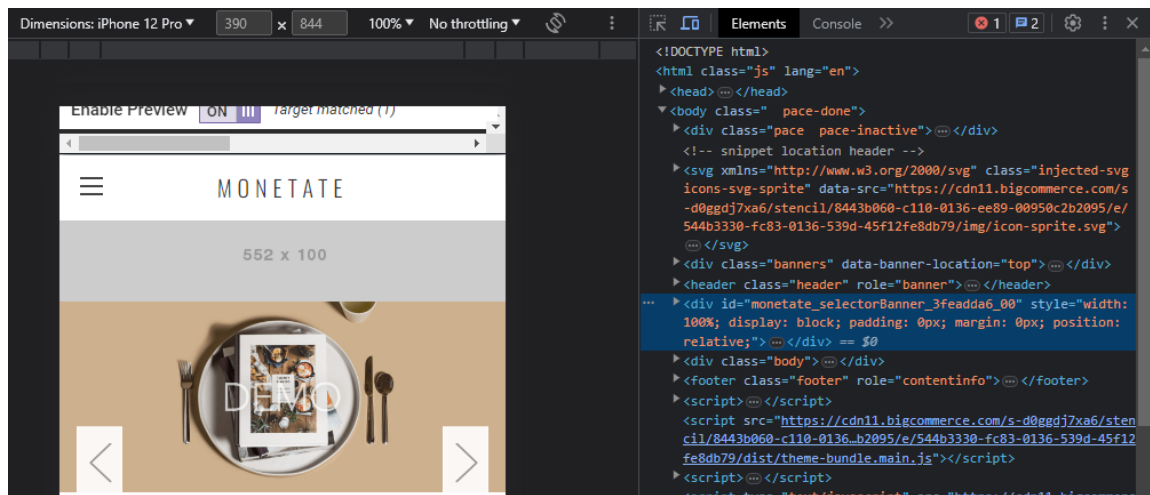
Dimensions: iPhone 12 Pro ▾ 390 x 844 100% ▾ No throttling ▾

Enable Preview ON Target matched (1)

MONETATE

552 x 100

DEMO

Elements Console » 1 2

<!DOCTYPE html>
<html class="js" lang="en">
▶<head>⋯</head>
▼<body class=" pace-done">
▶<div class="pace pace-inactive">⋯</div>
<!-- snippet location header -->
▶<svg xmlns="http://www.w3.org/2000/svg" class="injected-svg icons-svg-sprite" data-src="https://cdn11.bigcommerce.com/s-d0ggdj7xa6/stencil/8443b060-c110-0136-ee89-00950c2b2095/e/544b3330-fc83-0136-539d-45f12fe8db79/img/icon-sprite.svg">⋯</svg>
▶<div class="banners" data-banner-location="top">⋯</div>
▶<header class="header" role="banner">⋯</header>
⋯ ▶<div id="monetate_selectorBanner_3feadda6_00" style="width: 100%; display: block; padding: 0px; margin: 0px; position: relative;">⋯</div> == $0
▶<div class="body">⋯</div>
▶<footer class="footer" role="contentinfo">⋯</footer>
▶<script>⋯</script>
<script src="https://cdn11.bigcommerce.com/s-d0ggdj7xa6/stencil/8443b060-c110-0136…b2095/e/544b3330-fc83-0136-539d-45f12fe8db79/dist/theme-bundle.main.js"></script>
▶<script>⋯</script>
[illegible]